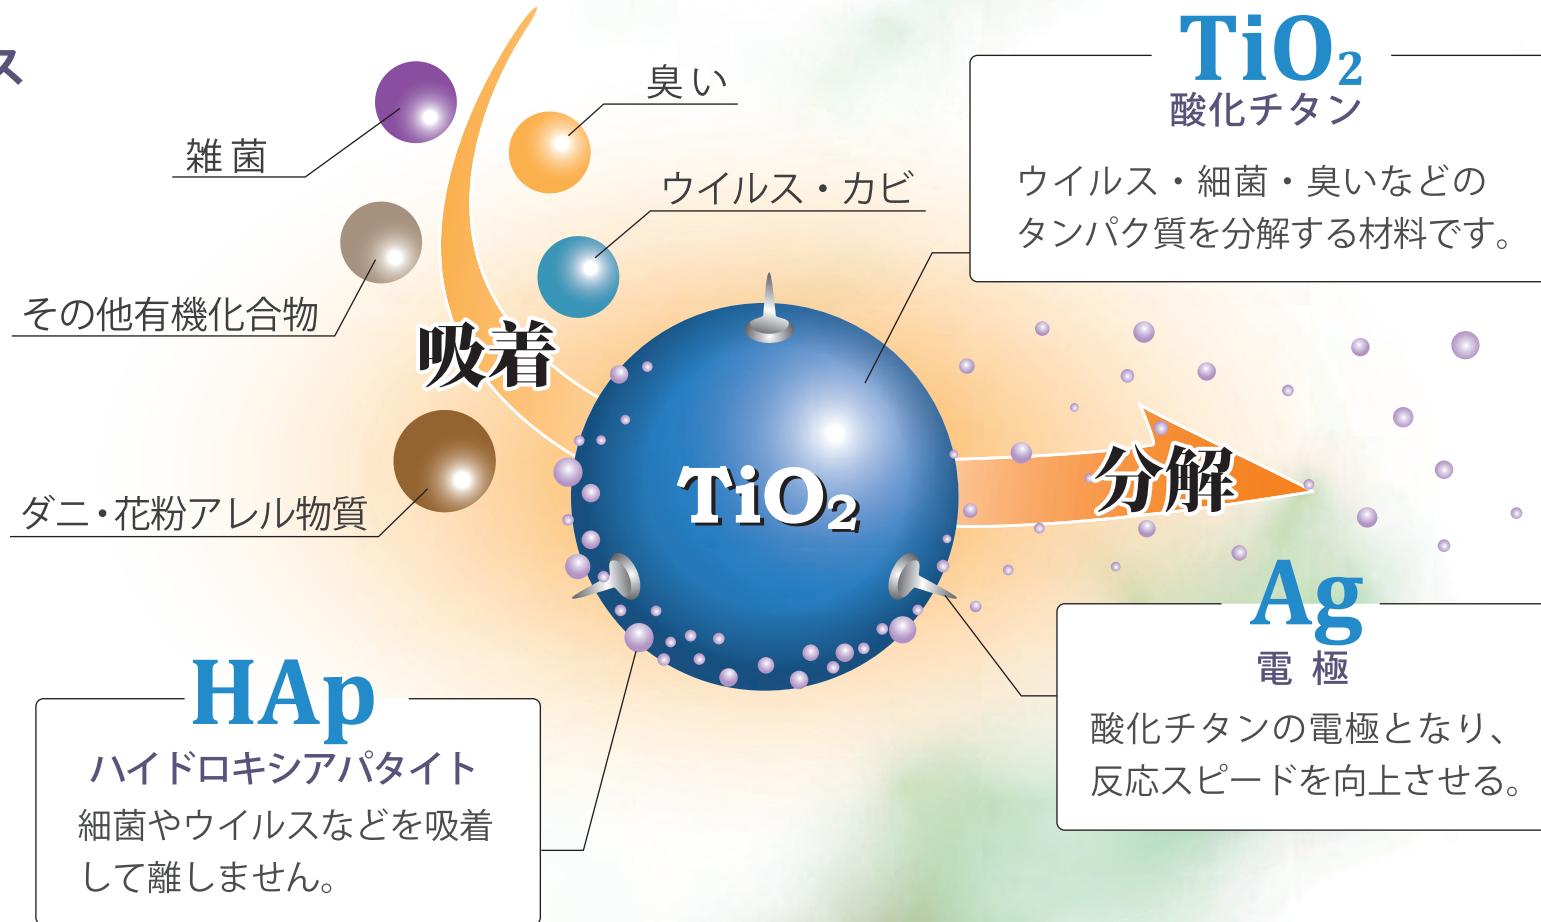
ス

雑菌

臭い

ウイルス・カビ

その他有機化合物

吸着

ダニ・花粉アレル物質

$TiO_2$
酸化チタン
ウイルス・細菌・臭いなどのタンパク質を分解する材料です。

$TiO_2$

分解

Ag
電 極
酸化チタンの電極となり、反応スピードを向上させる。

HAp
ハイドロキシアパタイト
細菌やウイルスなどを吸着して離しません。